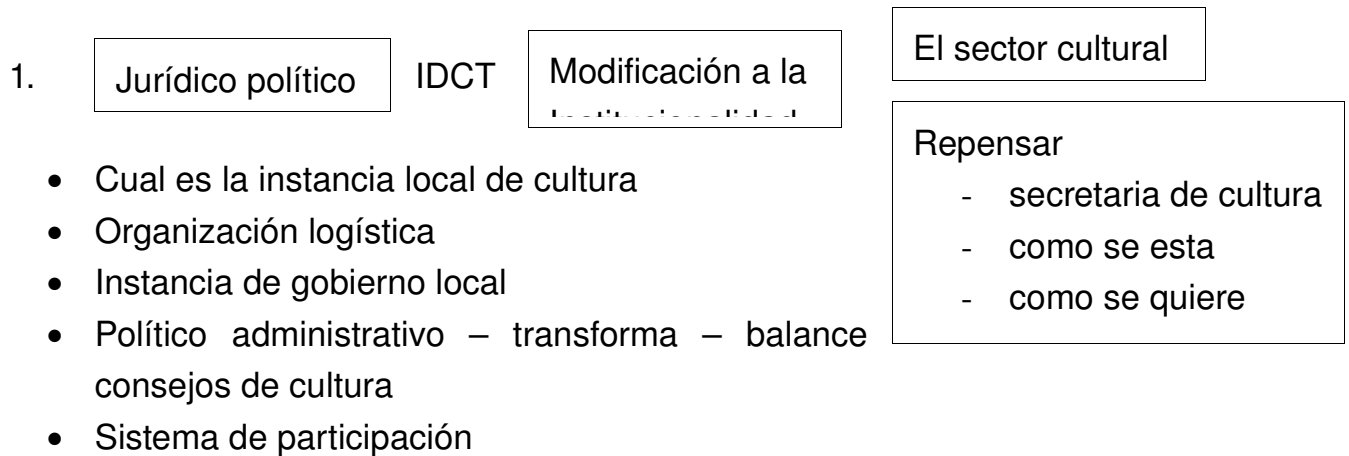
1. Jurídico político IDCT Modificación a la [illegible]

El sector cultural

Repensar
- secretaria de cultura
- como se esta
- como se quiere

- Cual es la instancia local de cultura
- Organización logística
- Instancia de gobierno local
- Político administrativo – transforma – balance consejos de cultura
- Sistema de participación